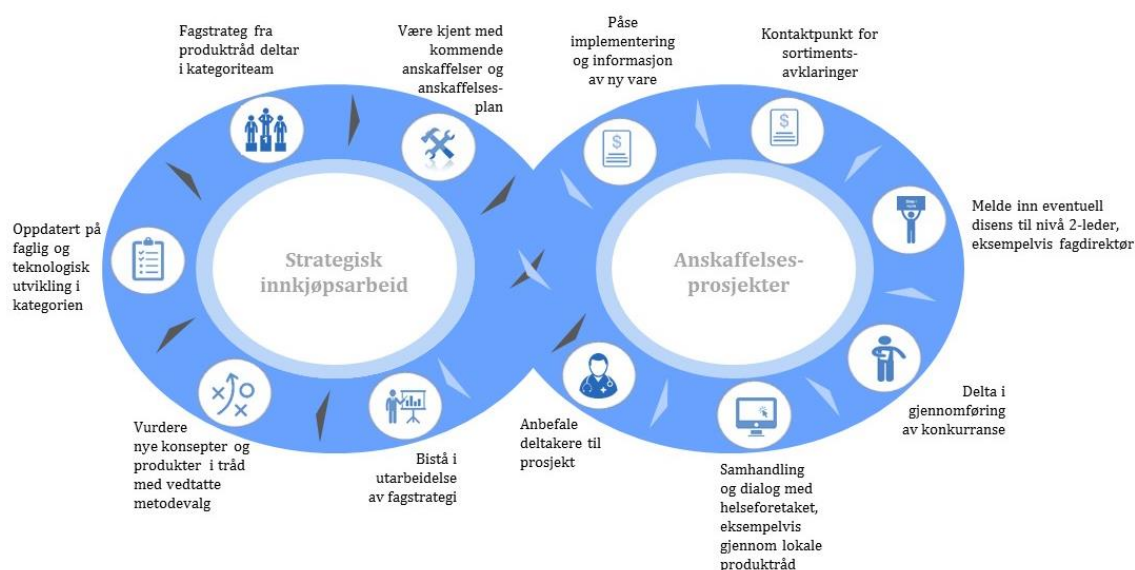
Fagstrateg fra produktråd deltar i kategoriteam

Være kjent med kommende anskaffelser og anskaffelsesplan

Påse implementering og informasjon av ny vare

Kontaktpunkt for sortimentsavklaringer

Oppdatert på faglig og teknologisk utvikling i kategorien

Strategisk innkjøpsarbeid

Anskaffelsesprosjekter

Melde inn eventuell disens til nivå 2-leder, eksempelvis fagdirektør

Vurdere nye konsepter og produkter i tråd med vedtatte metodevalg

Bistå i utarbeidelse av fagstrategi

Anbefale deltakere til prosjekt

Samhandling og dialog med helseforetaket, eksempelvis gjennom lokale produktråd

Delta i gjennomføring av konkurranse